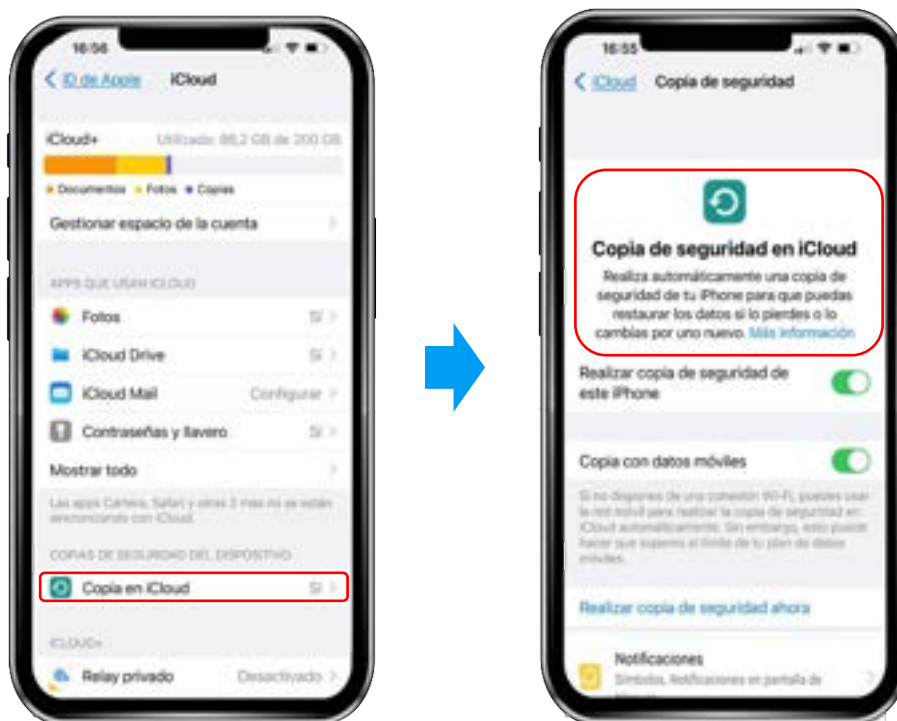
16:56

ID de Apple iCloud

iCloud+ Utilizado: 86,2 GB de 200 GB

Documentos • Fotos • Copias

Gestionar espacio de la cuenta

APPS QUE USAN ICLOUD

Fotos Sí

iCloud Drive Sí

iCloud Mail Configurar

Contraseñas y llavero Sí

Mostrar todo

Las apps Cartera, Safari y otras 3 más no se están sincronizando con iCloud.

COPIAS DE SEGURIDAD DEL DISPOSITIVO

Copia en iCloud Sí

ICLOUD+

Relay privado Desactivado

16:55

iCloud Copia de seguridad

Copia de seguridad en iCloud

Realiza automáticamente una copia de seguridad de tu iPhone para que puedas restaurar los datos si lo pierdes o lo cambias por uno nuevo. Más información

Realizar copia de seguridad de este iPhone

Copia con datos móviles

Si no dispones de una conexión Wi-Fi, puedes usar la red móvil para realizar la copia de seguridad en iCloud automáticamente. Sin embargo, esto puede hacer que superes el límite de tu plan de datos móviles.

Realizar copia de seguridad ahora

Notificaciones

Símbolos, Notificaciones en pantalla de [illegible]